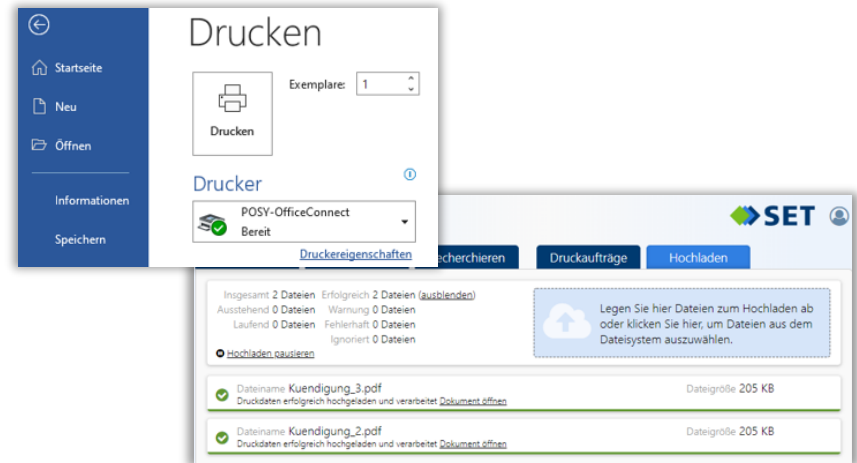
Startseite

Neu

Öffnen

Informationen

Speichern

Drucken

Drucken

Exemplare: 1

Drucker

POSY-OfficeConnect
Bereit

Druckereigenschaften

SET

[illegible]echerchieren | Druckaufträge | Hochladen

Insgesamt 2 Dateien Erfolgreich 2 Dateien (ausblenden)
Ausstehend 0 Dateien Warnung 0 Dateien
Laufend 0 Dateien Fehlerhaft 0 Dateien
Ignoriert 0 Dateien

Hochladen pausieren

Legen Sie hier Dateien zum Hochladen ab oder klicken Sie hier, um Dateien aus dem Dateisystem auszuwählen.

Dateiname Kuendigung_3.pdf Dateigröße 205 KB
Druckdaten erfolgreich hochgeladen und verarbeitet Dokument öffnen

Dateiname Kuendigung_2.pdf Dateigröße 205 KB
Druckdaten erfolgreich hochgeladen und verarbeitet Dokument öffnen